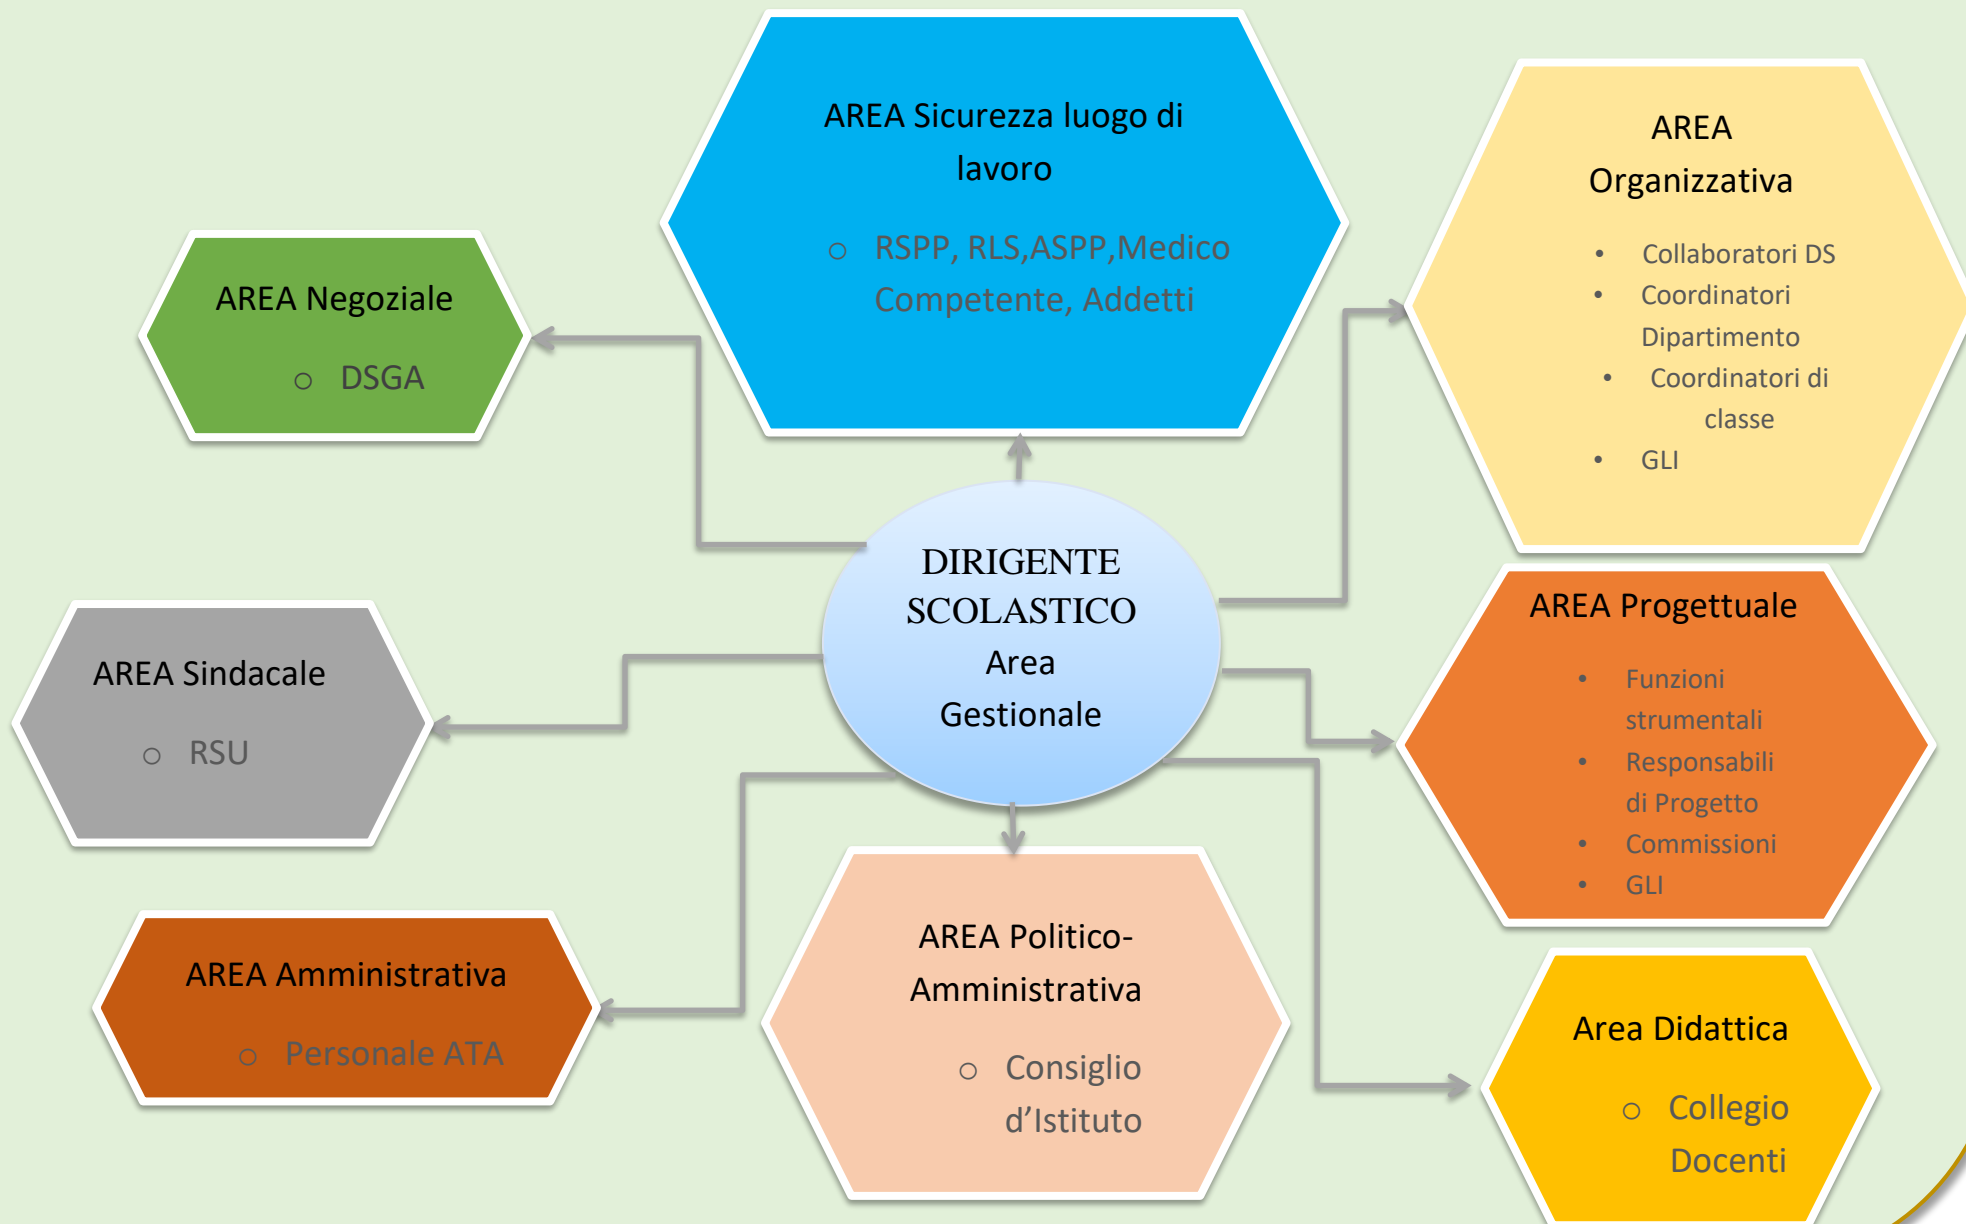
AREA Sicurezza luogo di lavoro

- RSPP, RLS,ASPP,Medico Competente, Addetti

AREA Negoziale

- DSGA

AREA Organizzativa

- Collaboratori DS
- Coordinatori Dipartimento
- Coordinatori di classe
- GLI

DIRIGENTE SCOLASTICO Area Gestionale

AREA Sindacale

- RSU

AREA Progettuale

- Funzioni strumentali
- Responsabili di Progetto
- Commissioni
- GLI

AREA Amministrativa

- Personale ATA

AREA Politico-Amministrativa

- Consiglio d'Istituto

Area Didattica

- Collegio Docenti